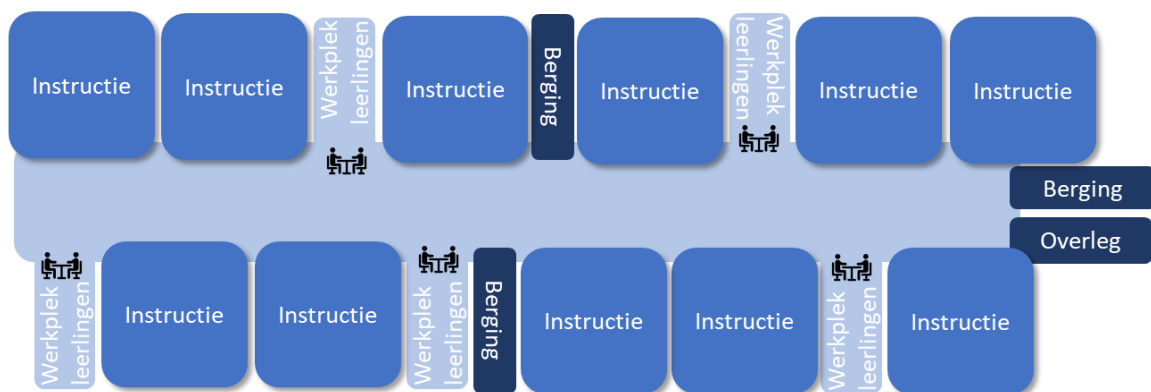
Instructie

Instructie

Werkplek leerlingen

Instructie

Berging

Instructie

Werkplek leerlingen

Instructie

Instructie

Berging

Overleg

Werkplek leerlingen

Instructie

Instructie

Werkplek leerlingen

Berging

Instructie

Instructie

Werkplek leerlingen

Instructie